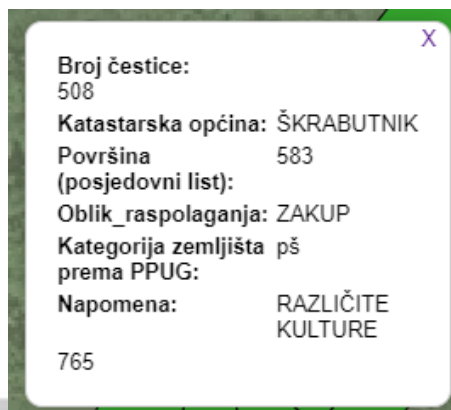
X

Broj čestice:
508

| | |
|---|---|
| Katastarska općina: | ŠKRABUTNIK |
| Površina (posjedovni list): | 583 |
| Oblik_raspolaganja: | ZAKUP |
| Kategorija zemljišta prema PPUG: | pš |
| Napomena: | RAZLIČITE KULTURE |

765